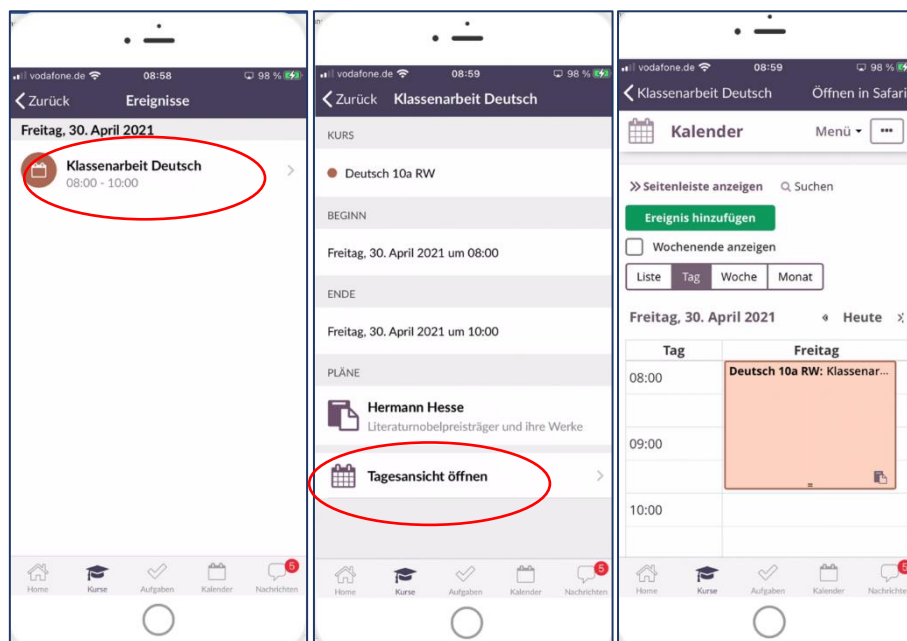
vodafone.de 08:58 98 %

Zurück Ereignisse

Freitag, 30. April 2021

Klassenarbeit Deutsch
08:00 - 10:00

Home Kurse Aufgaben Kalender 5 Nachrichten

vodafone.de 08:59 98 %

Zurück Klassenarbeit Deutsch

KURS

Deutsch 10a RW

BEGINN

Freitag, 30. April 2021 um 08:00

ENDE

Freitag, 30. April 2021 um 10:00

PLÄNE

Hermann Hesse
Literaturnobelpreisträger und ihre Werke

Tagesansicht öffnen

Home Kurse Aufgaben Kalender 5 Nachrichten

vodafone.de 08:59 98 %

Klassenarbeit Deutsch Öffnen in Safari

Kalender Menü ...

» Seitenleiste anzeigen Suchen

Ereignis hinzufügen

Wochenende anzeigen

Liste Tag Woche Monat

Freitag, 30. April 2021 Heute

| Tag | Freitag |
|---|---|
| 08:00 | Deutsch 10a RW: Klassenar... |
| 09:00 | |
| 10:00 | |

Home Kurse Aufgaben Kalender Nachrichten